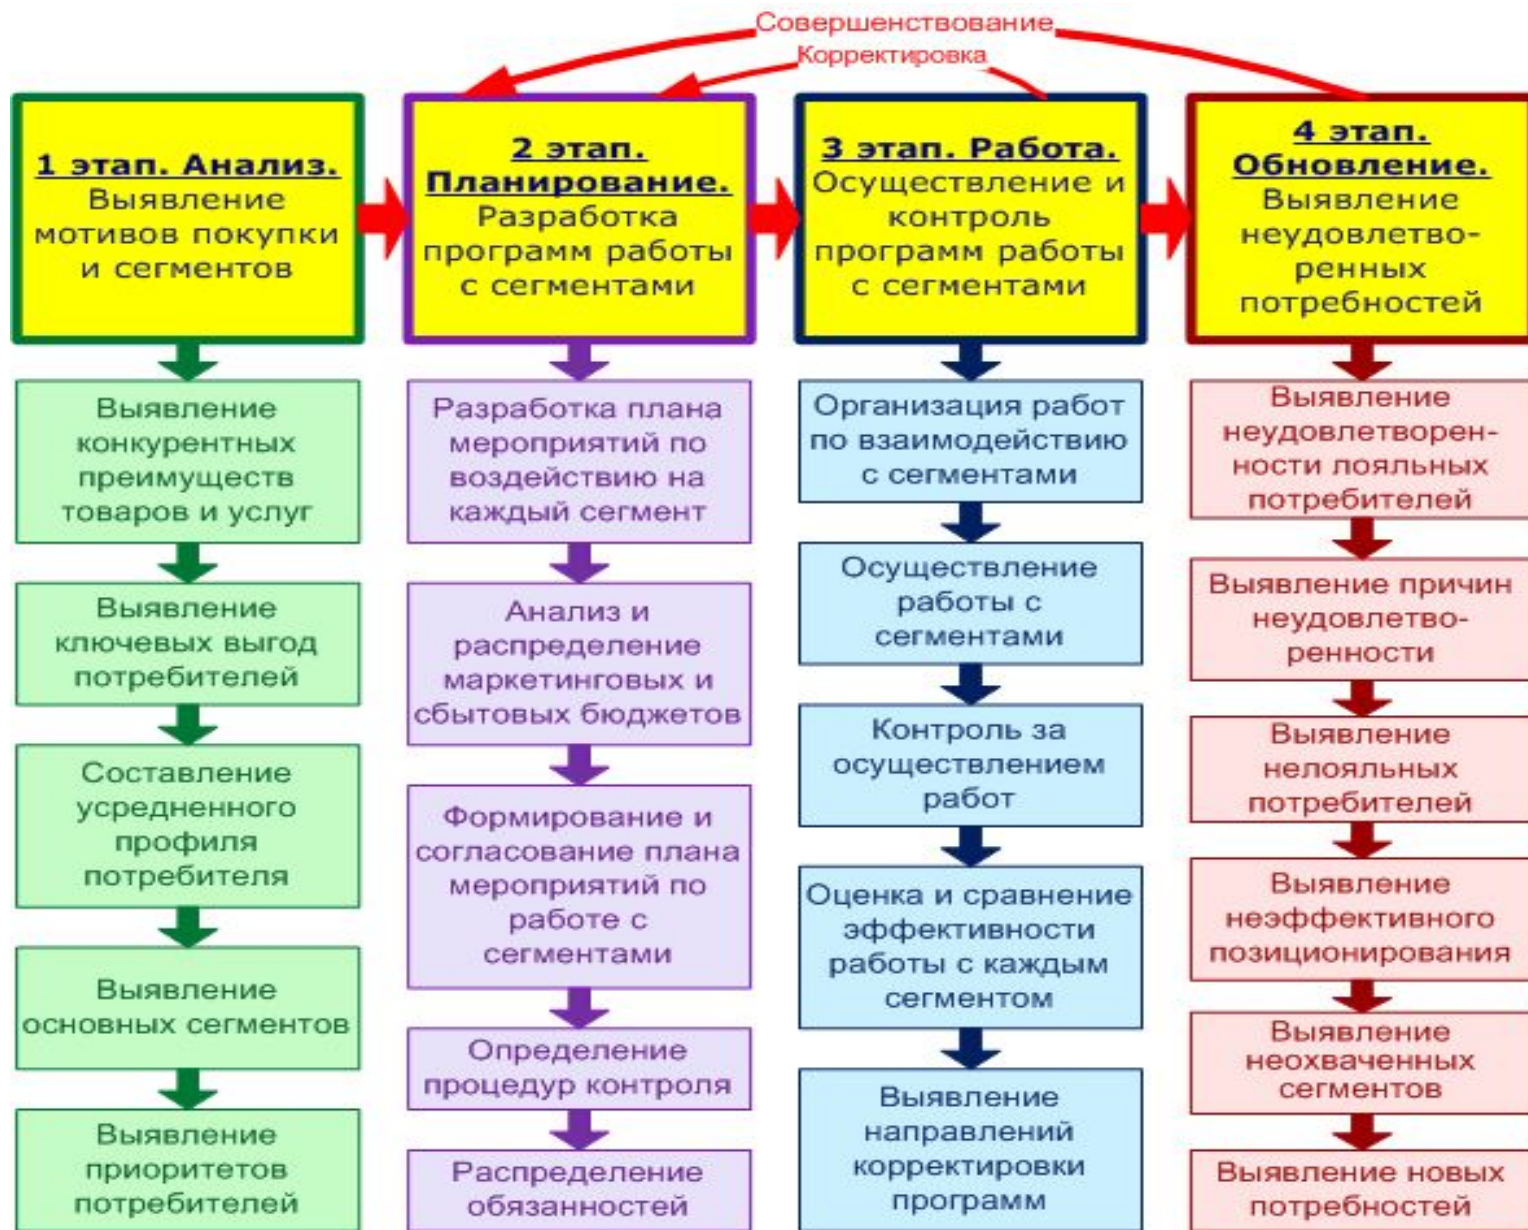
Совершенствование
Корректировка

1 этап. Анализ. Выявление мотивов покупки и сегментов

Выявление конкурентных преимуществ товаров и услуг

Выявление ключевых выгод потребителей

Составление усредненного профиля потребителя

Выявление основных сегментов

Выявление приоритетов потребителей

2 этап. Планирование. Разработка программ работы с сегментами

Разработка плана мероприятий по воздействию на каждый сегмент

Анализ и распределение маркетинговых и сбытовых бюджетов

Формирование и согласование плана мероприятий по работе с сегментами

Определение процедур контроля

Распределение обязанностей

3 этап. Работа. Осуществление и контроль программ работы с сегментами

Организация работ по взаимодействию с сегментами

Осуществление работы с сегментами

Контроль за осуществлением работ

Оценка и сравнение эффективности работы с каждым сегментом

Выявление направлений корректировки программ

4 этап. Обновление. Выявление неудовлетворенных потребностей

Выявление неудовлетворенности лояльных потребителей

Выявление причин неудовлетворенности

Выявление нелояльных потребителей

Выявление неэффективного позиционирования

Выявление неохваченных сегментов

Выявление новых потребностей